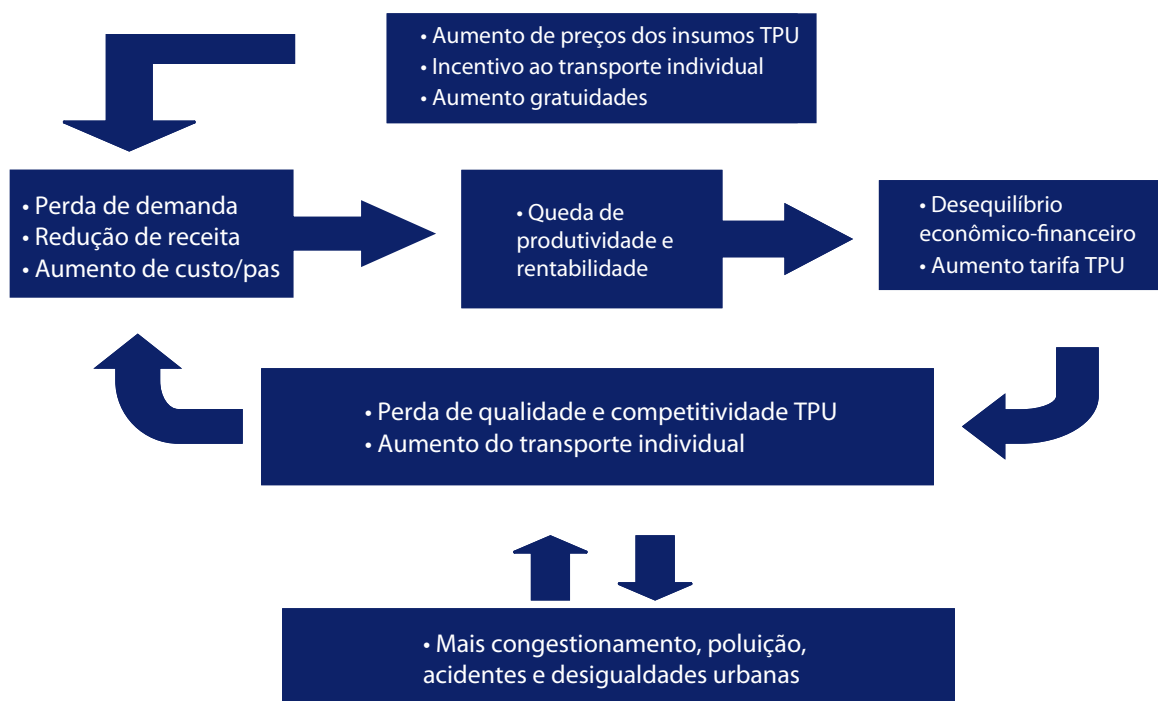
• Aumento de preços dos insumos TPU
• Incentivo ao transporte individual
• Aumento gratuidades

• Perda de demanda
• Redução de receita
• Aumento de custo/pas

• Queda de produtividade e rentabilidade

• Desequilíbrio econômico-financeiro
• Aumento tarifa TPU

• Perda de qualidade e competitividade TPU
• Aumento do transporte individual

• Mais congestionamento, poluição, acidentes e desigualdades urbanas